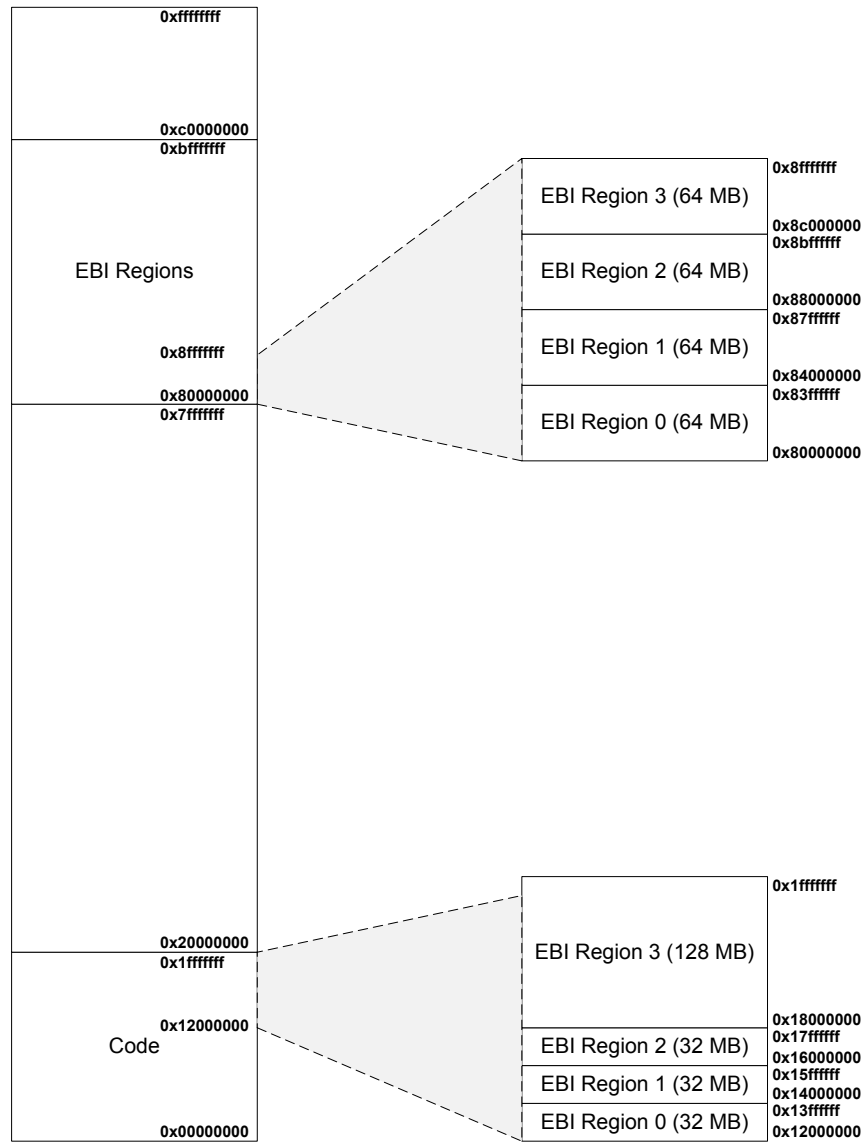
0xffffffff

0xc0000000
0xbfffffff

EBI Regions

0x8fffffff

0x80000000
0x7fffffff

0x20000000
0x1fffffff

0x12000000
Code

0x00000000

0x8fffffff
EBI Region 3 (64 MB)
0x8c000000
0x8bffffff
EBI Region 2 (64 MB)
0x88000000
0x87ffffff
EBI Region 1 (64 MB)
0x84000000
0x83ffffff
EBI Region 0 (64 MB)
0x80000000

0x1fffffff
EBI Region 3 (128 MB)
0x18000000
0x17ffffff
EBI Region 2 (32 MB)
0x16000000
0x15ffffff
EBI Region 1 (32 MB)
0x14000000
0x13ffffff
EBI Region 0 (32 MB)
0x12000000